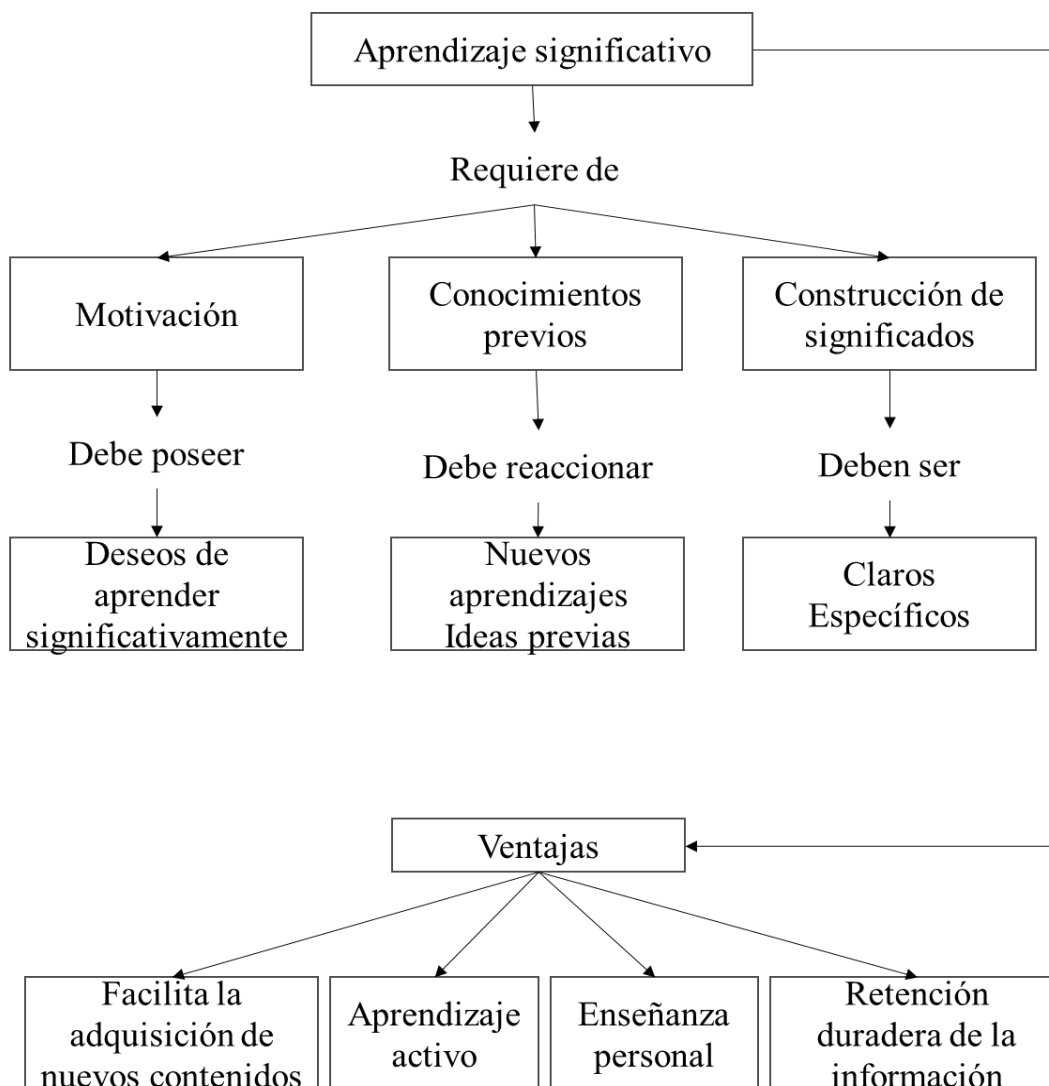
Aprendizaje significativo

Requiere de

Motivación

Conocimientos previos

Construcción de significados

Debe poseer

Debe reaccionar

Deben ser

Deseos de aprender significativamente

Nuevos aprendizajes Ideas previas

Claros Específicos

Ventajas

Facilita la adquisición de nuevos contenidos

Aprendizaje activo

Enseñanza personal

Retención duradera de la información